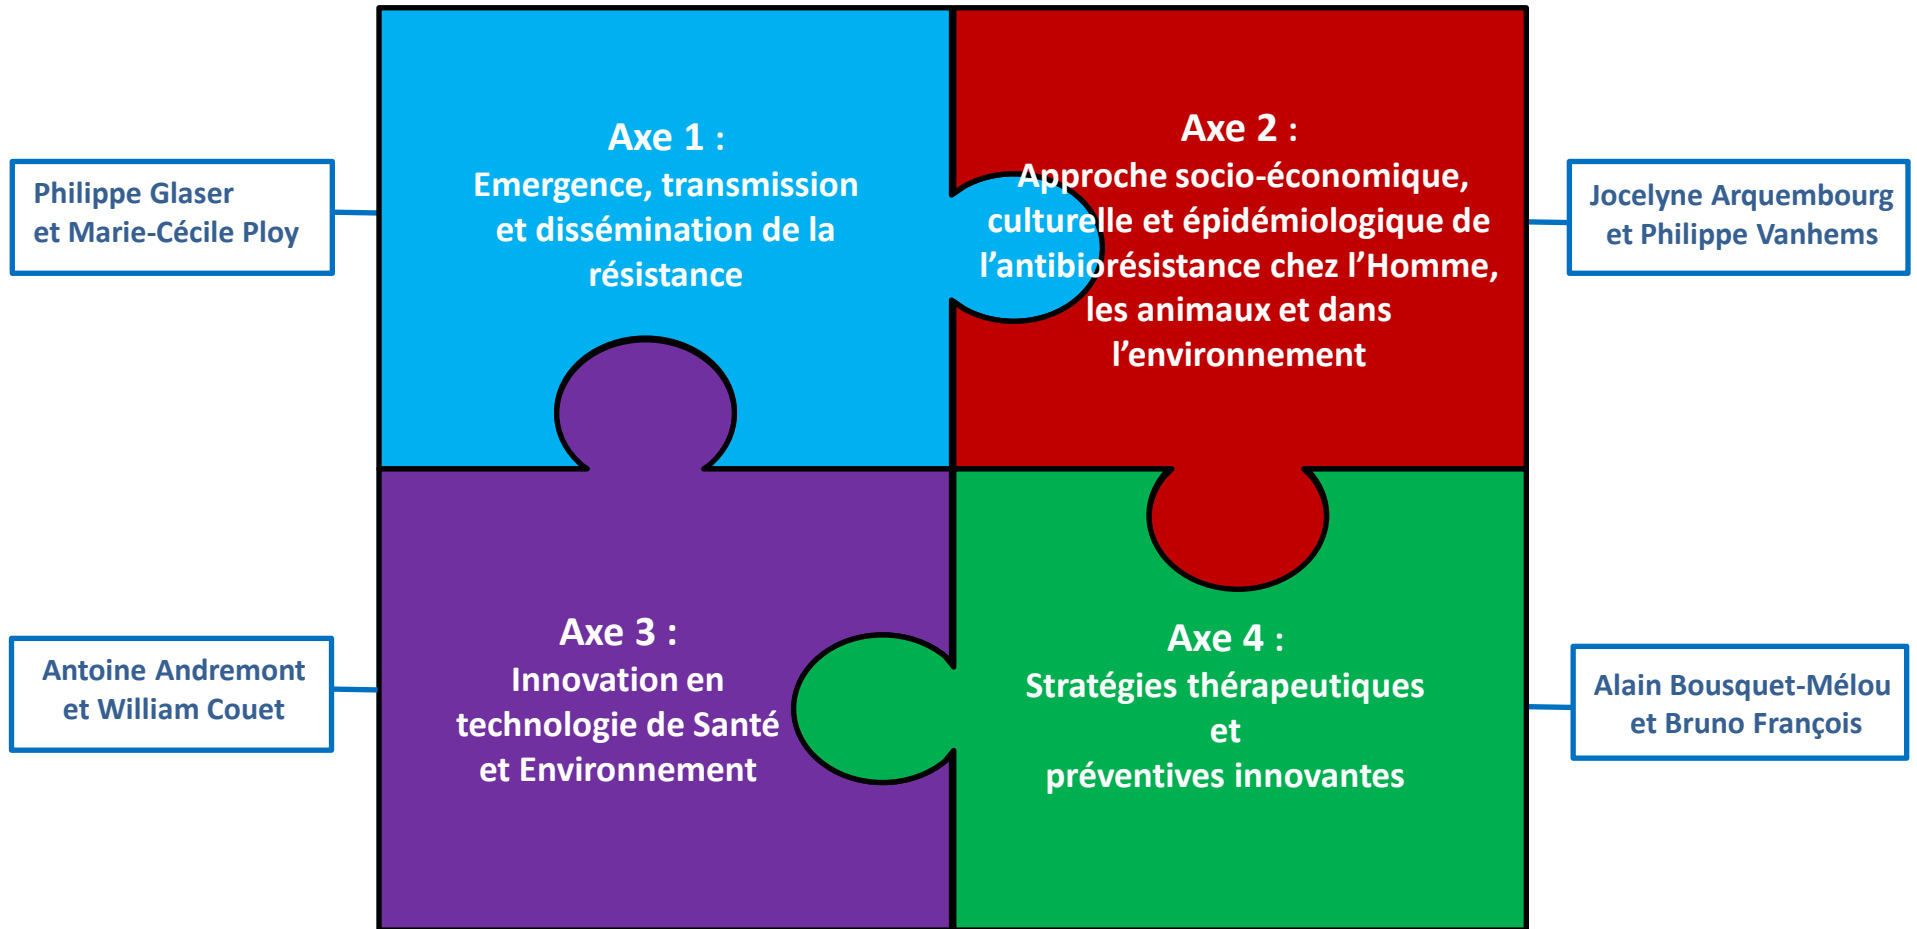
Philippe Glaser
et Marie-Cécile Ploy

Axe 1 :
Emergence, transmission et dissémination de la résistance

Axe 2 :
Approche socio-économique, culturelle et épidémiologique de l'antibiorésistance chez l'Homme, les animaux et dans l'environnement

Jocelyne Arquembourg
et Philippe Vanhems

Antoine Andremont
et William Couet

Axe 3 :
Innovation en technologie de Santé et Environnement

Axe 4 :
Stratégies thérapeutiques
et
préventives innovantes

Alain Bousquet-Mélou
et Bruno François